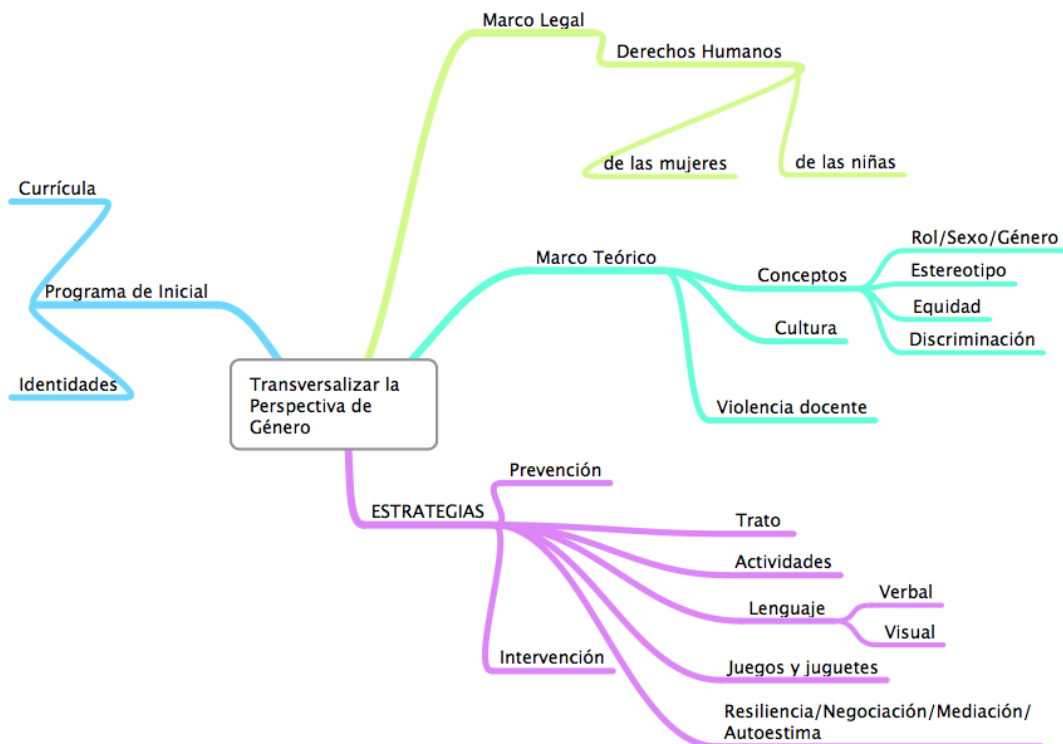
Transversalizar la Perspectiva de Género

Marco Legal
Derechos Humanos
de las mujeres
de las niñas

Marco Teórico
Conceptos
Rol/Sexo/Género
Estereotipo
Equidad
Discriminación
Cultura
Violencia docente

Programa de Inicial
Currícula
Identidades

ESTRATEGIAS
Prevención
Intervención
Trato
Actividades
Lenguaje
Verbal
Visual
Juegos y juguetes
Resiliencia/Negociación/Mediación/Autoestima